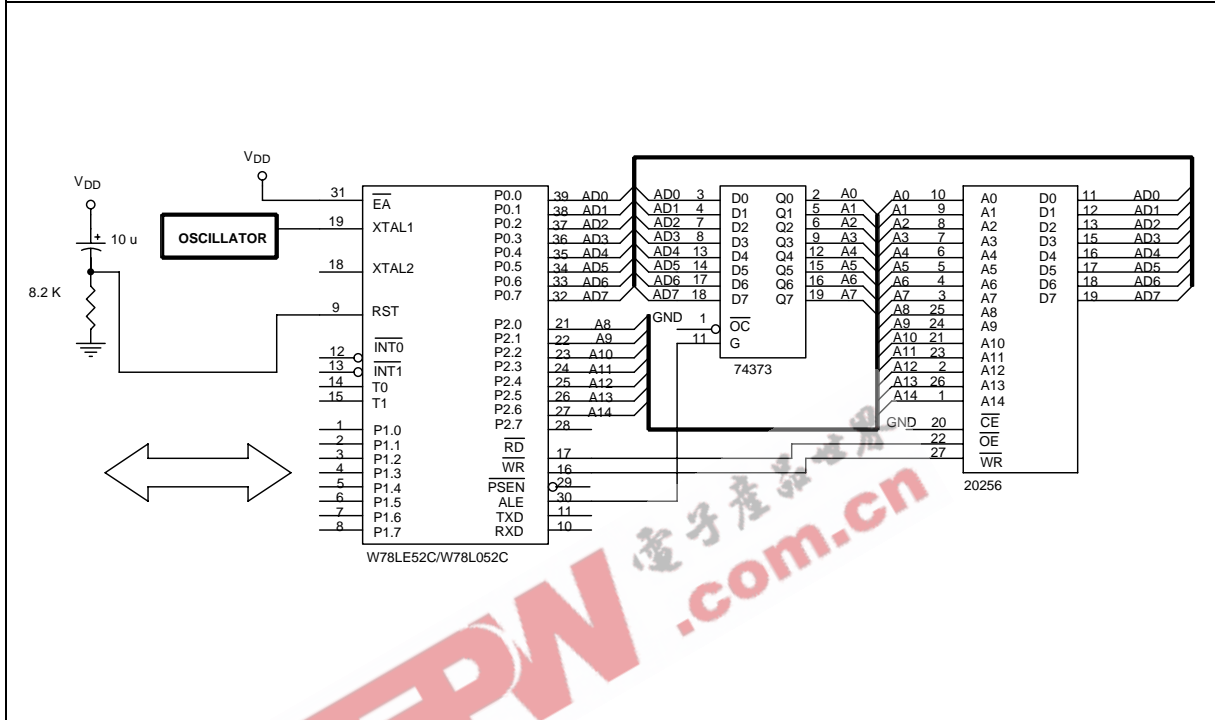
$V_{DD}$

$V_{DD}$

+ 10 u

8.2 K

OSCILLATOR

31 $\overline{EA}$
19 XTAL1
18 XTAL2
9 RST
12 $\overline{INT0}$
13 $\overline{INT1}$
14 T0
15 T1
1 P1.0
2 P1.1
3 P1.2
4 P1.3
5 P1.4
6 P1.5
7 P1.6
8 P1.7

P0.0 39 AD0
P0.1 38 AD1
P0.2 37 AD2
P0.3 36 AD3
P0.4 35 AD4
P0.5 34 AD5
P0.6 33 AD6
P0.7 32 AD7
P2.0 21 A8
P2.1 22 A9
P2.2 23 A10
P2.3 24 A11
P2.4 25 A12
P2.5 26 A13
P2.6 27 A14
P2.7 28
$\overline{RD}$ 17
$\overline{WR}$ 16
$\overline{PSEN}$ 29
ALE 30
TXD 11
RXD 10

W78LE52C/W78L052C

AD0 3 D0
AD1 4 D1
AD2 7 D2
AD3 8 D3
AD4 13 D4
AD5 14 D5
AD6 17 D6
AD7 18 D7
GND 1 $\overline{OC}$
11 G

Q0 2 A0
Q1 5 A1
Q2 6 A2
Q3 9 A3
Q4 12 A4
Q5 15 A5
Q6 16 A6
Q7 19 A7

74373

A0 10 A0
A1 9 A1
A2 8 A2
A3 7 A3
A4 6 A4
A5 5 A5
A6 4 A6
A7 3 A7
A8 25 A8
A9 24 A9
A10 21 A10
A11 23 A11
A12 2 A12
A13 26 A13
A14 1 A14
GND 20 $\overline{CE}$
22 $\overline{OE}$
27 $\overline{WR}$

D0 11 AD0
D1 12 AD1
D2 13 AD2
D3 15 AD3
D4 16 AD4
D5 17 AD5
D6 18 AD6
D7 19 AD7

20256

电子产品世界
.com.cn